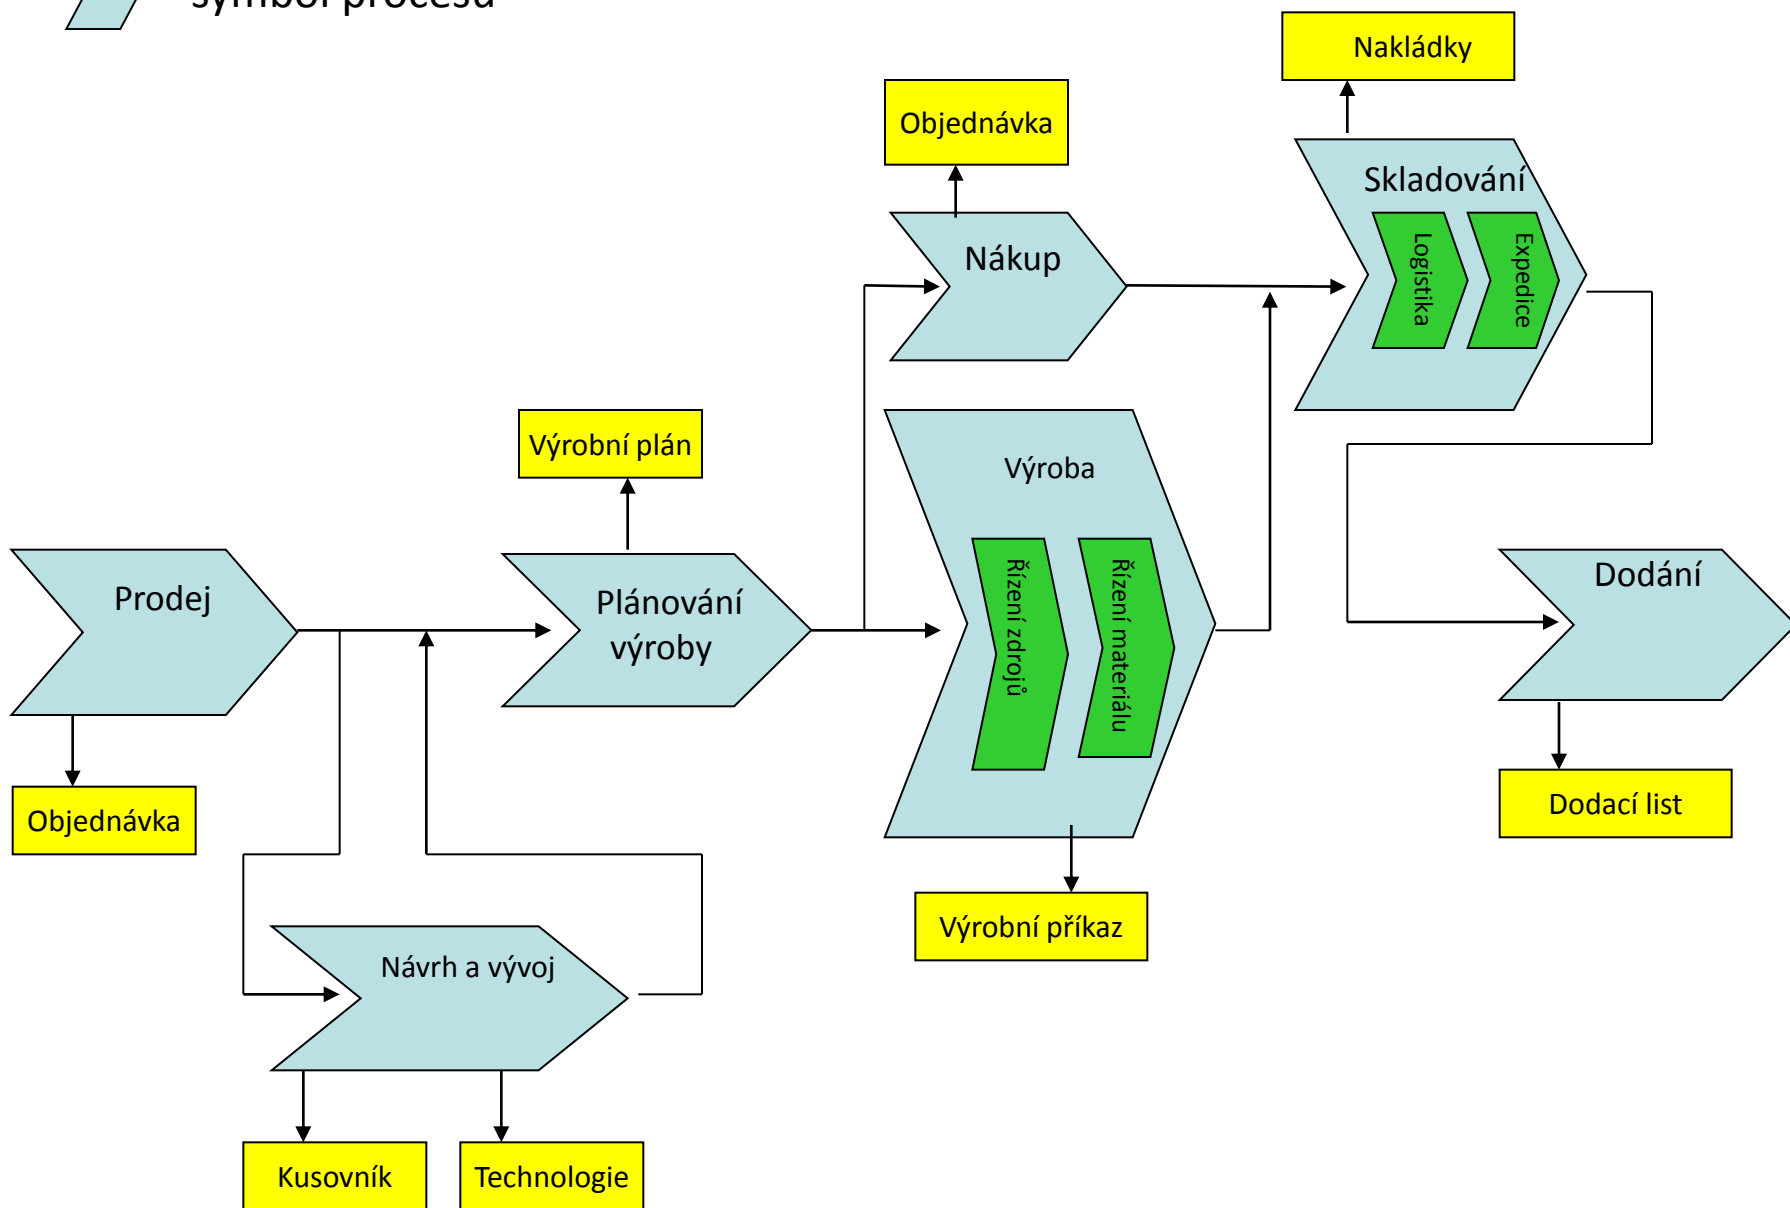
symbol procesu

Nakládky

Objednávka

Skladování

Logistika

Expedice

Nákup

Výrobní plán

Výroba

Řízení zdrojů

Řízení materiálu

Prodej

Plánování výroby

Dodání

Objednávka

Dodací list

Výrobní příkaz

Návrh a vývoj

Kusovník

Technologie